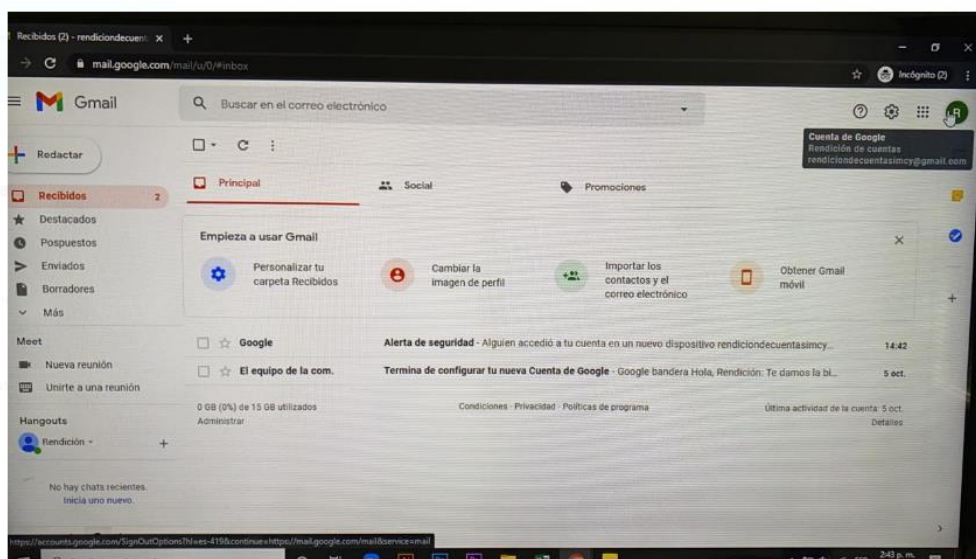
Recibidos (2) - rendiciondecuent ×  +

mail.google.com/mail/u/0/#inbox

Incógnito (2)

Gmail

Buscar en el correo electrónico

Cuenta de Google
Rendición de cuentas
rendiciondecuentasimcy@gmail.com

Redactar

Recibidos 2
Destacados
Pospuestos
Enviados
Borradores
Más

Meet
Nueva reunión
Unirte a una reunión

Hangouts
Rendición

No hay chats recientes.
Inicia uno nuevo.

Principal
Social
Promociones

Empieza a usar Gmail

Personalizar tu carpeta Recibidos
Cambiar la imagen de perfil
Importar los contactos y el correo electrónico
Obtener Gmail móvil

Google | Alerta de seguridad - Alguien accedió a tu cuenta en un nuevo dispositivo rendiciondecuentasimcy... | 14:42
El equipo de la com. | Termina de configurar tu nueva Cuenta de Google - Google bandera Hola, Rendición: Te damos la bi... | 5 oct.

0 GB (0%) de 15 GB utilizados
Administrar

Condiciones · Privacidad · Políticas de programa

Última actividad de la cuenta: 5 oct.
Detalles

https://accounts.google.com/SignOutOptions?hl=es-419&continue=https://mail.google.com/mail&service=mail

2:43 p. m.